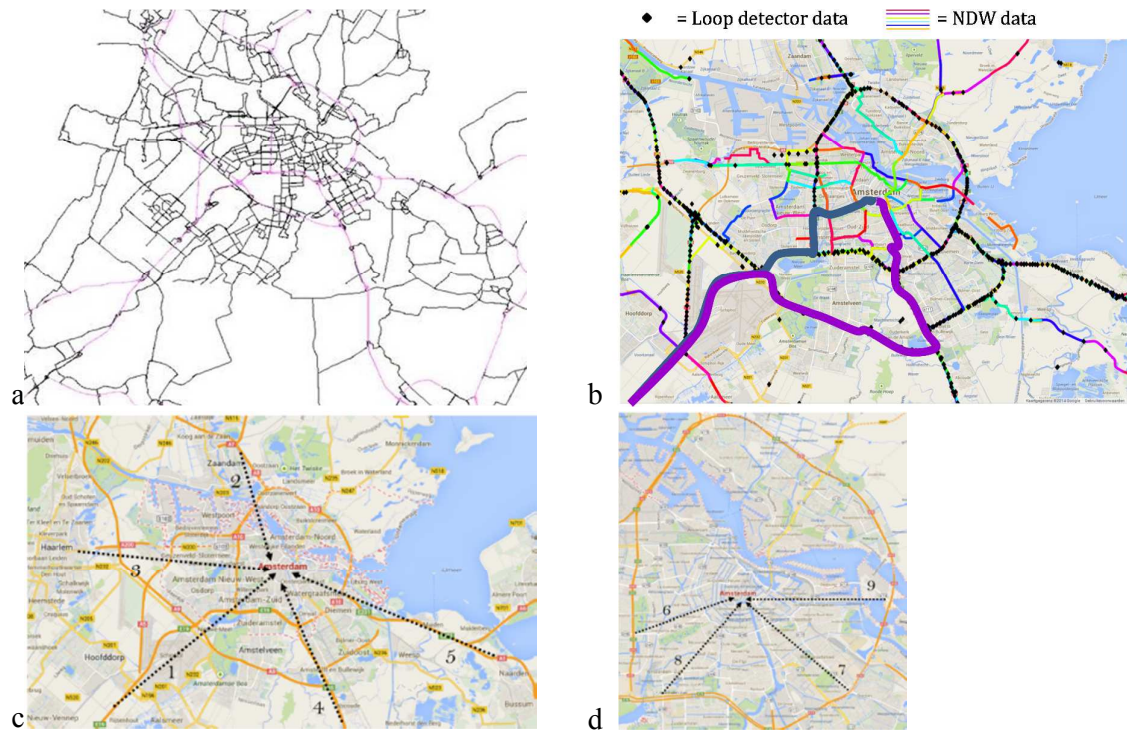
◆ = Loop detector data = NDW data

a

b

Zaandam
Amsterdam
Amstelveen
Hoofddorp

c

Zaandam
2
Haarlem
3
Amsterdam-Noord
Westpoort
Amsterdam Nieuw-West
Amsterdam
Amsterdam-Zuid
Diemen
Amstelveen
Hoofddorp
1
4
5
Naarden
Weesp
Nieuw-Vennep
Monnickendam
Broek in Waterland

d

Amsterdam
6
9
8
7